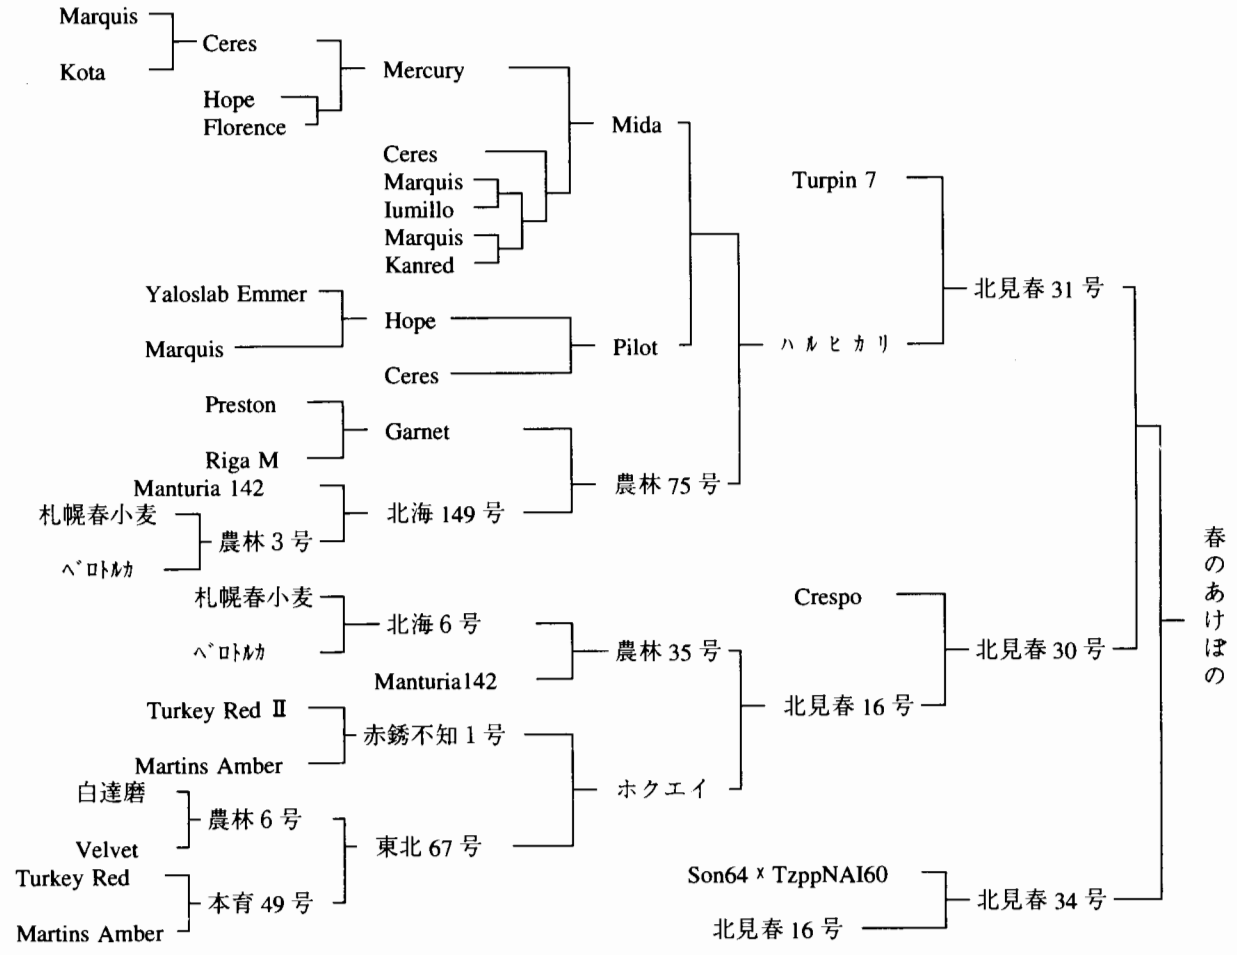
Marquis
Ceres
Kota
Mercury
Hope
Florence
Mida
Ceres
Marquis
Iumillo
Marquis
Kanred
Turpin 7
北見春 31 号
Yaloslab Emmer
Hope
Marquis
Pilot
ハルヒカリ
Ceres
Preston
Garnet
Riga M
農林 75 号
Manturia 142
北海 149 号
札幌春小麦
農林 3 号
ベロトルカ
春のあけぼの
Crespo
札幌春小麦
北海 6 号
北見春 30 号
ベロトルカ
農林 35 号
Manturia142
Turkey Red II
北見春 16 号
赤銹不知 1 号
Martins Amber
ホクエイ
白達磨
農林 6 号
東北 67 号
Velvet
Turkey Red
Son64 x TzppNAI60
北見春 34 号
本育 49 号
Martins Amber
北見春 16 号